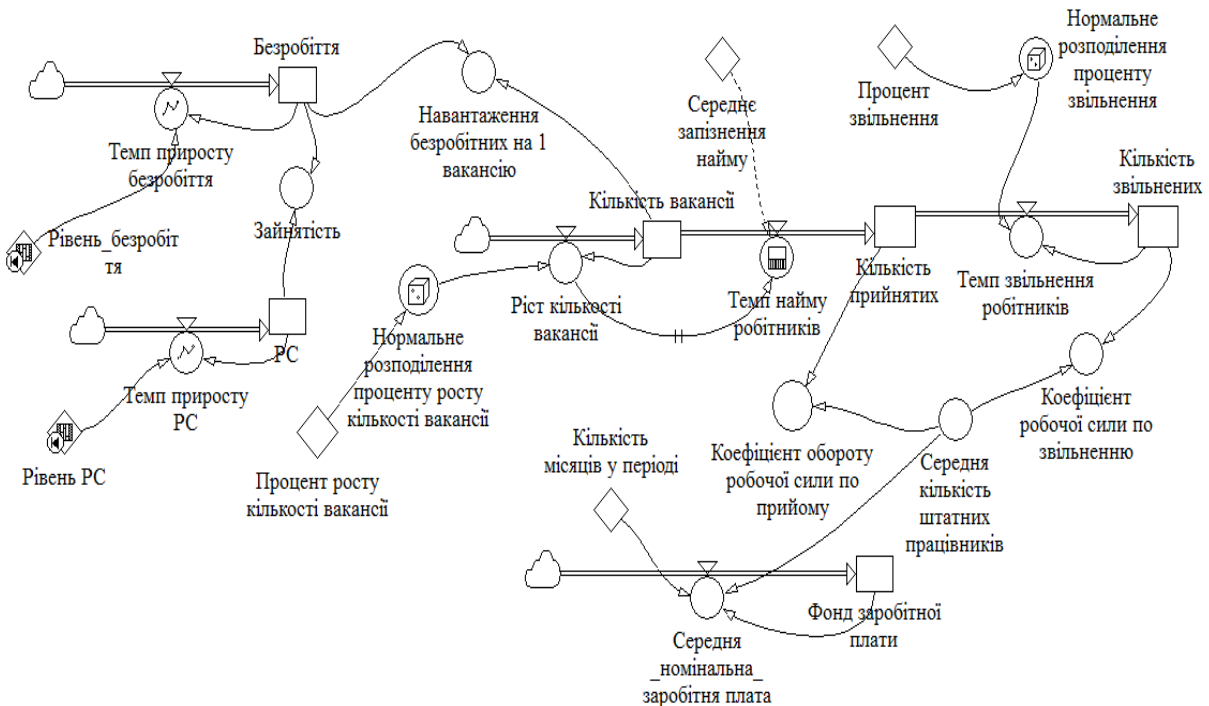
Безробіття

Навантаження безробітних на 1 вакансію

Середнє запізнення найму

Процент звільнення

Нормальне розподілення проценту звільнення

Темп приросту безробіття

Зайнятість

Кількість вакансії

Кількість звільнених

Рівень_безробіття

РС

Ріст кількості вакансії

Темп найму робітників

Кількість прийнятих

Темп звільнення робітників

Нормальне розподілення проценту росту кількості вакансії

Темп приросту РС

Рівень РС

Процент росту кількості вакансії

Коефіцієнт робочої сили по звільненню

Кількість місяців у періоді

Коефіцієнт обороту робочої сили по прийому

Середня кількість штатних працівників

Фонд заробітної плати

Середня _номінальна_ заробітня плата